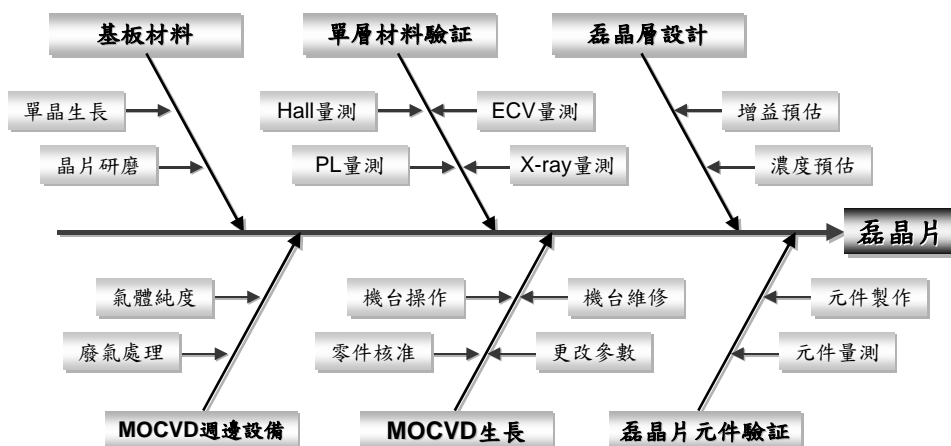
基板材料

單晶生長

晶片研磨

單層材料驗証

Hall量測

ECV量測

PL量測

X-ray量測

磊晶層設計

增益預估

濃度預估

磊晶片

氣體純度

廢氣處理

MOCVD週邊設備

機台操作

機台維修

零件核准

更改參數

MOCVD生長

元件製作

元件量測

磊晶片元件驗証